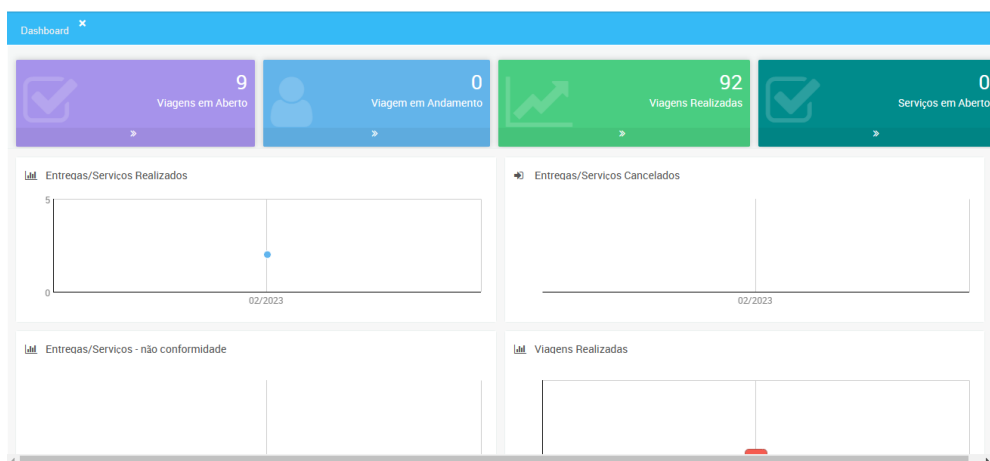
Dashboard ×

9
Viagens em Aberto
»

0
Viagem em Andamento
»

92
Viagens Realizadas
»

0
Serviços em Aberto
»

Entregas/Serviços Realizados

5

0

02/2023

Entregas/Serviços Cancelados

02/2023

Entregas/Serviços - não conformidade

Viagens Realizadas